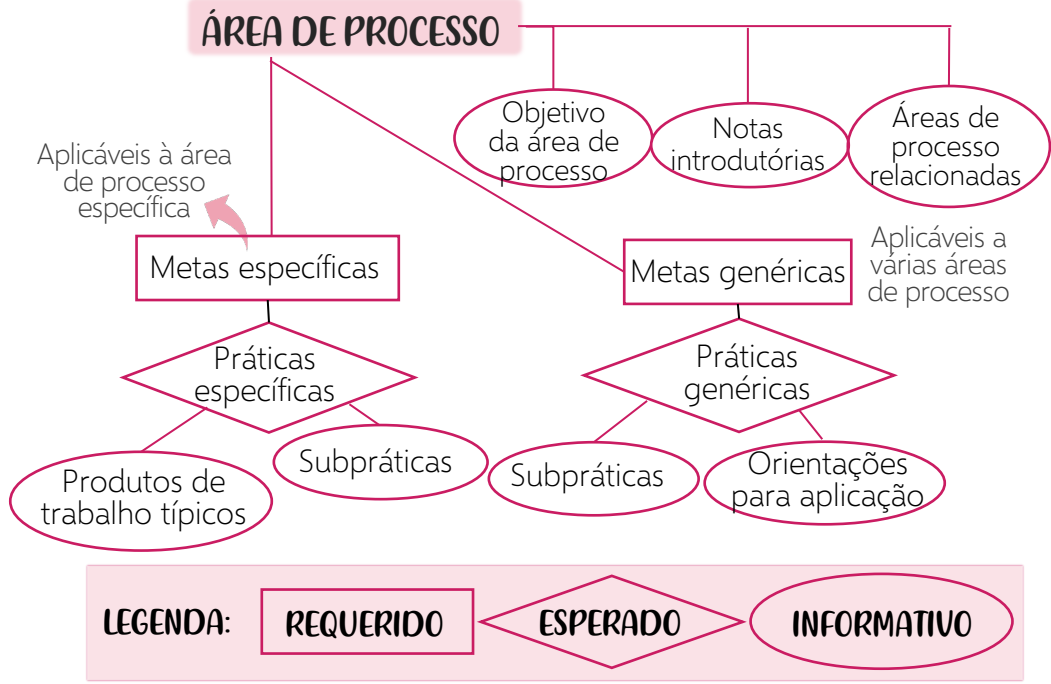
ÁREA DE PROCESSO

Objetivo da área de processo

Notas introdutórias

Áreas de processo relacionadas

Aplicáveis à área de processo específica

Metas específicas

Metas genéricas

Aplicáveis a várias áreas de processo

Práticas específicas

Práticas genéricas

Produtos de trabalho típicos

Subpráticas

Subpráticas

Orientações para aplicação

LEGENDA: REQUERIDO ESPERADO INFORMATIVO